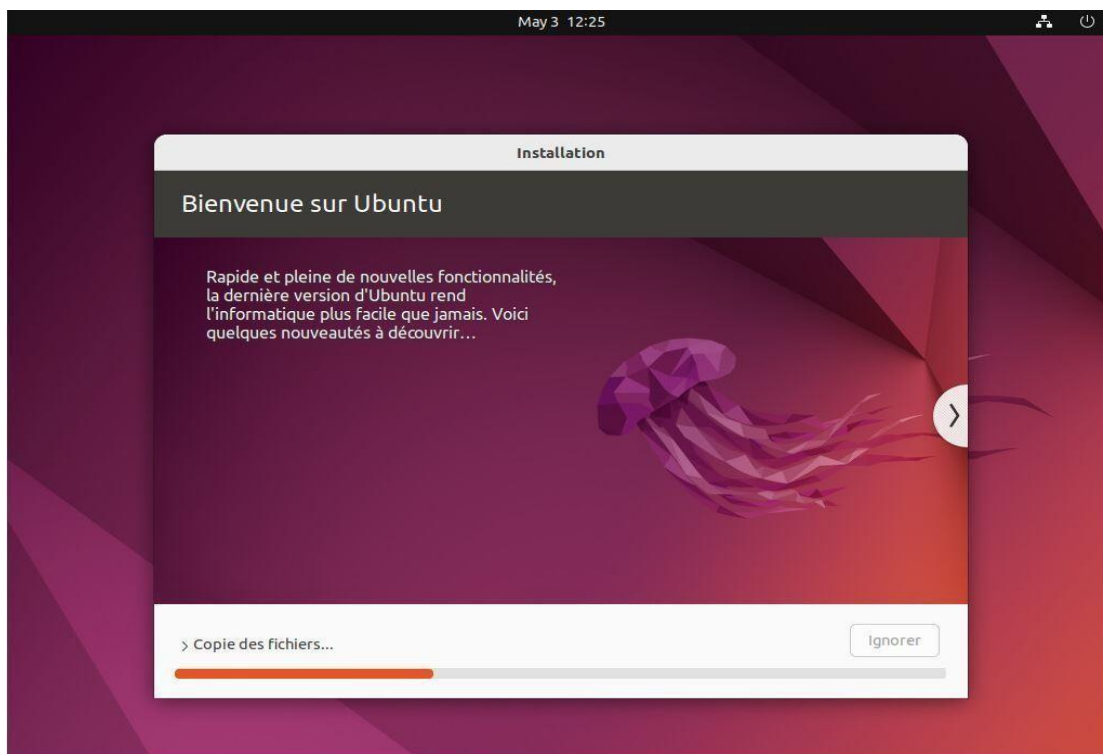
May 3 12:25

Installation

Bienvenue sur Ubuntu

Rapide et pleine de nouvelles fonctionnalités, la dernière version d'Ubuntu rend l'informatique plus facile que jamais. Voici quelques nouveautés à découvrir…

> Copie des fichiers...

Ignorer